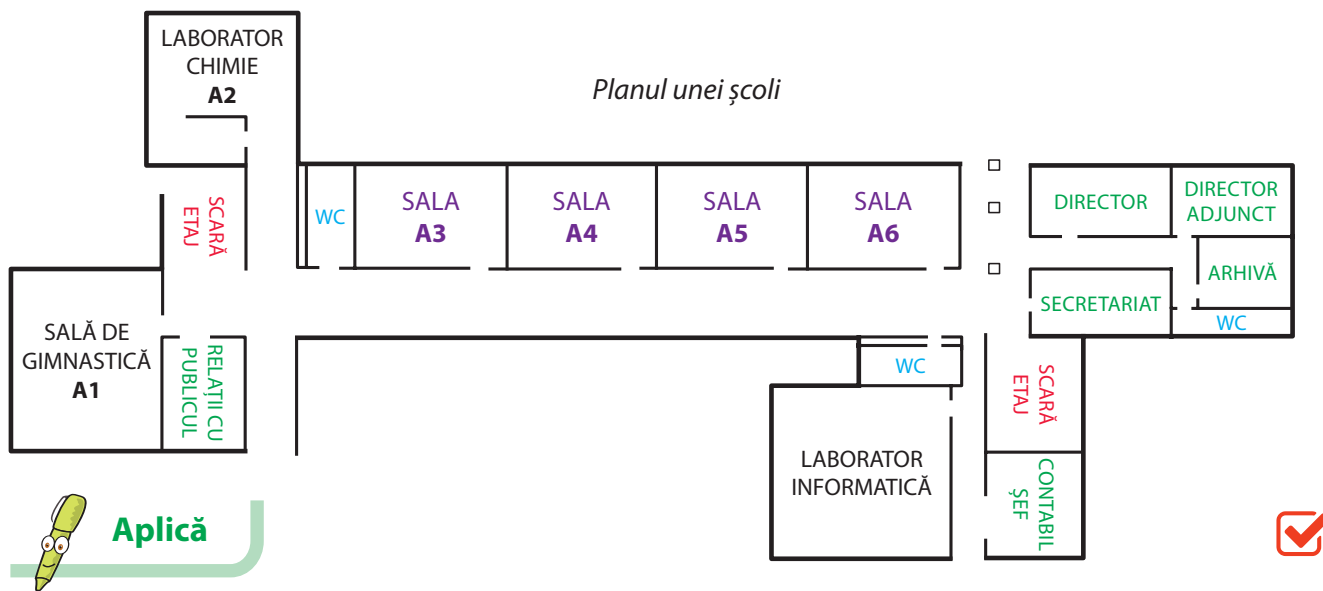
Planul unei școli

LABORATOR CHIMIE
A2

SCARĂ ETAJ

WC

SALA
A3

SALA
A4

SALA
A5

SALA
A6

DIRECTOR

DIRECTOR ADJUNCT

ARHIVĂ

SECRETARIAT

WC

SALĂ DE GIMNASTICĂ
A1

RELAȚII CU PUBLICUL

WC

SCARĂ ETAJ

LABORATOR INFORMATICĂ

CONTABIL ȘEF

Aplică